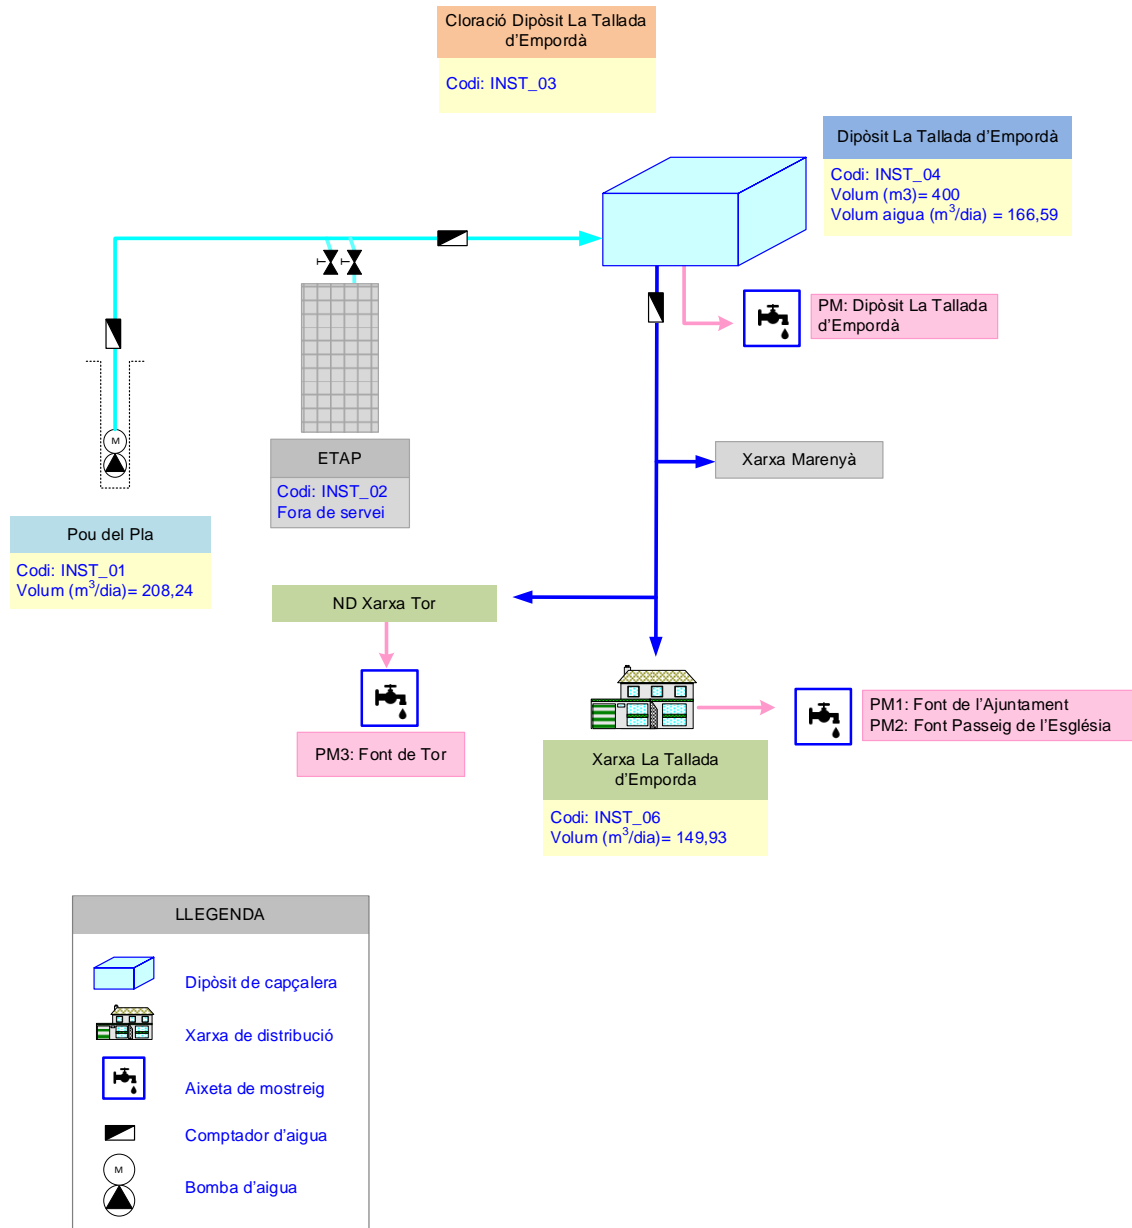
Cloració Dipòsit La Tallada d'Empordà

Codi: INST_03

Dipòsit La Tallada d'Empordà

Codi: INST_04
Volum (m3)= 400
Volum aigua (m$^3$/dia) = 166,59

PM: Dipòsit La Tallada d'Empordà

M

ETAP

Codi: INST_02
Fora de servei

Xarxa Marenyà

Pou del Pla

Codi: INST_01
Volum (m$^3$/dia)= 208,24

ND Xarxa Tor

PM3: Font de Tor

PM1: Font de l'Ajuntament
PM2: Font Passeig de l'Església

Xarxa La Tallada d'Emporda

Codi: INST_06
Volum (m$^3$/dia)= 149,93

LLEGENDA

Dipòsit de capçalera

Xarxa de distribució

Aixeta de mostreig

Comptador d'aigua

M

Bomba d'aigua